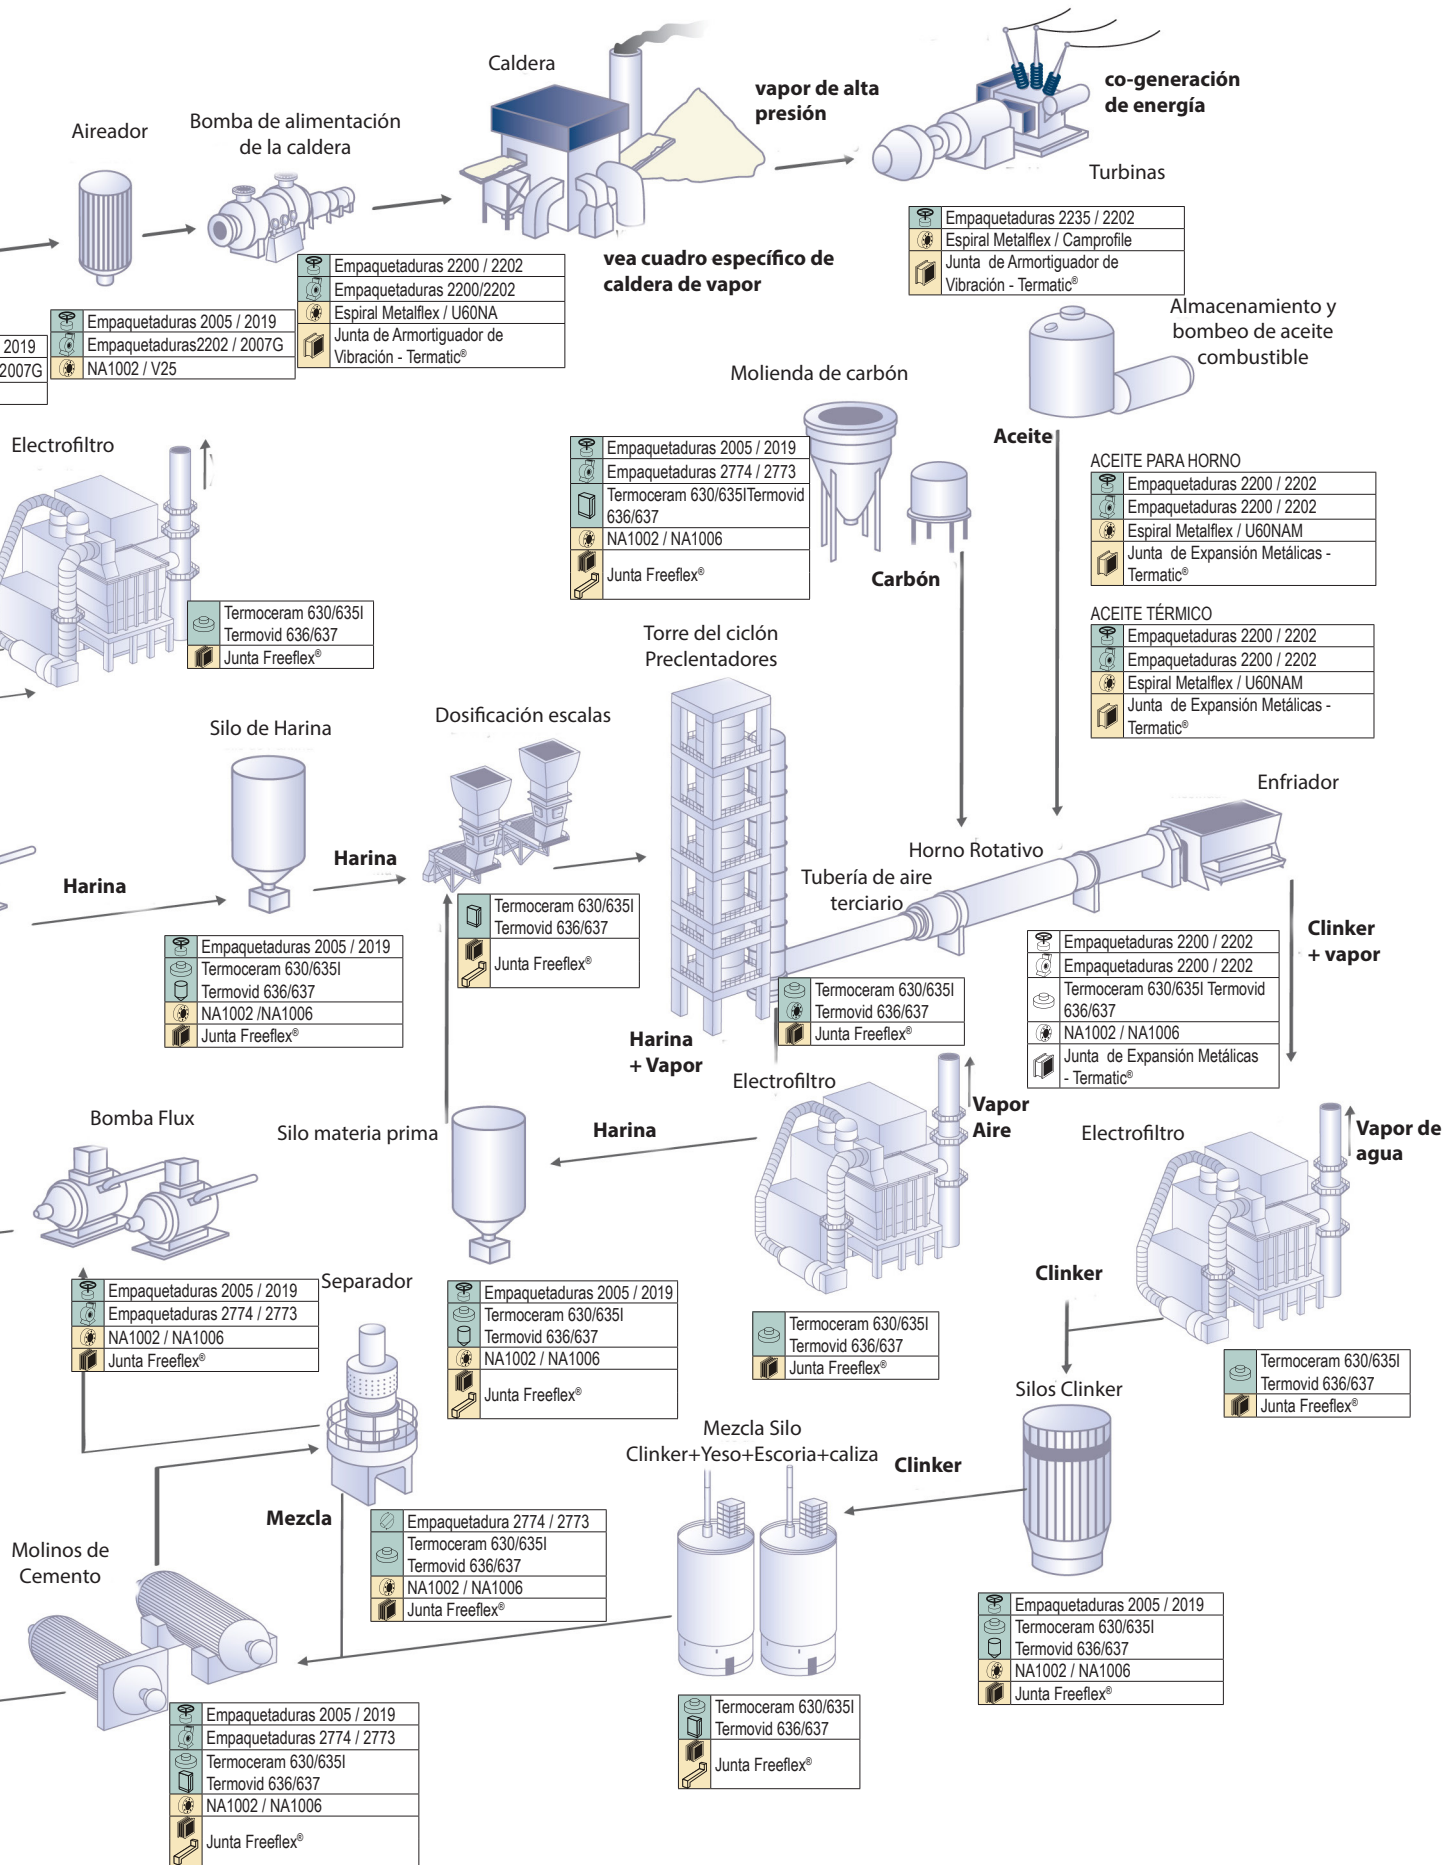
Caldera

Aireador

Bomba de alimentación de la caldera

vapor de alta presión

co-generación de energía

Turbinas

| Empaquetaduras 2200 / 2202 |
|---|
| Empaquetaduras 2200/2202 |
| Espiral Metalflex / U60NA |
| Junta de Armortiguador de Vibración - Termatic® |

vea cuadro específico de caldera de vapor

| Empaquetaduras 2235 / 2202 |
|---|
| Espiral Metalflex / Camprofile |
| Junta de Armortiguador de Vibración - Termatic® |

Almacenamiento y bombeo de aceite combustible

| Empaquetaduras 2005 / 2019 |
|---|
| Empaquetaduras2202 / 2007G |
| NA1002 / V25 |

2019
2007G

Molienda de carbón

Electrofiltro

| Empaquetaduras 2005 / 2019 |
|---|
| Empaquetaduras 2774 / 2773 |
| Termoceram 630/635ITermovid 636/637 |
| NA1002 / NA1006 |
| Junta Freeflex® |

Aceite

ACEITE PARA HORNO

| Empaquetaduras 2200 / 2202 |
|---|
| Empaquetaduras 2200 / 2202 |
| Espiral Metalflex / U60NAM |
| Junta de Expansión Metálicas - Termatic® |

Carbón

| Termoceram 630/635I Termovid 636/637 |
|---|
| Junta Freeflex® |

ACEITE TÉRMICO

| Empaquetaduras 2200 / 2202 |
|---|
| Empaquetaduras 2200 / 2202 |
| Espiral Metalflex / U60NAM |
| Junta de Expansión Metálicas - Termatic® |

Torre del ciclón Preclentadores

Silo de Harina

Dosificación escalas

Enfriador

Horno Rotativo

Harina

Tubería de aire terciario

Harina

| Termoceram 630/635I Termovid 636/637 |
|---|
| Junta Freeflex® |

| Empaquetaduras 2200 / 2202 |
|---|
| Empaquetaduras 2200 / 2202 |
| Termoceram 630/635I Termovid 636/637 |
| NA1002 / NA1006 |
| Junta de Expansión Metálicas - Termatic® |

Clinker + vapor

| Empaquetaduras 2005 / 2019 |
|---|
| Termoceram 630/635I Termovid 636/637 |
| NA1002 /NA1006 |
| Junta Freeflex® |

| Termoceram 630/635I Termovid 636/637 |
|---|
| Junta Freeflex® |

Harina + Vapor

Electrofiltro

Vapor Aire

Bomba Flux

Silo materia prima

Harina

Electrofiltro

Vapor de agua

Clinker

Separador

| Empaquetaduras 2005 / 2019 |
|---|
| Empaquetaduras 2774 / 2773 |
| NA1002 / NA1006 |
| Junta Freeflex® |

| Empaquetaduras 2005 / 2019 |
|---|
| Termoceram 630/635I Termovid 636/637 |
| NA1002 / NA1006 |
| Junta Freeflex® |

| Termoceram 630/635I Termovid 636/637 |
|---|
| Junta Freeflex® |

| Termoceram 630/635I Termovid 636/637 |
|---|
| Junta Freeflex® |

Silos Clinker

Mezcla Silo Clinker+Yeso+Escoria+caliza

Clinker

Mezcla

| Empaquetadura 2774 / 2773 |
|---|
| Termoceram 630/635I Termovid 636/637 |
| NA1002 / NA1006 |
| Junta Freeflex® |

Molinos de Cemento

| Empaquetaduras 2005 / 2019 |
|---|
| Termoceram 630/635I Termovid 636/637 |
| NA1002 / NA1006 |
| Junta Freeflex® |

| Empaquetaduras 2005 / 2019 |
|---|
| Empaquetaduras 2774 / 2773 |
| Termoceram 630/635I Termovid 636/637 |
| NA1002 / NA1006 |
| Junta Freeflex® |

| Termoceram 630/635I Termovid 636/637 |
|---|
| Junta Freeflex® |